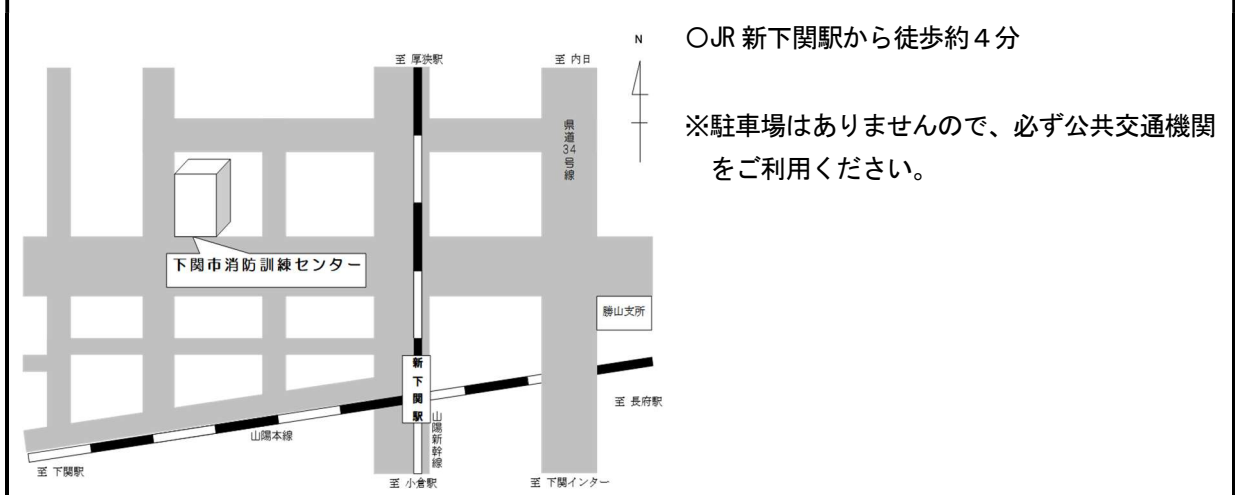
至 厚狭駅

至 内日

N

県道34号線

下関市消防訓練センター

勝山支所

新下関駅

山陽新幹線

山陽本線

至 長府駅

至 下関駅

至 小倉駅

至 下関インター

○JR 新下関駅から徒歩約４分

※駐車場はありませんので、必ず公共交通機関をご利用ください。